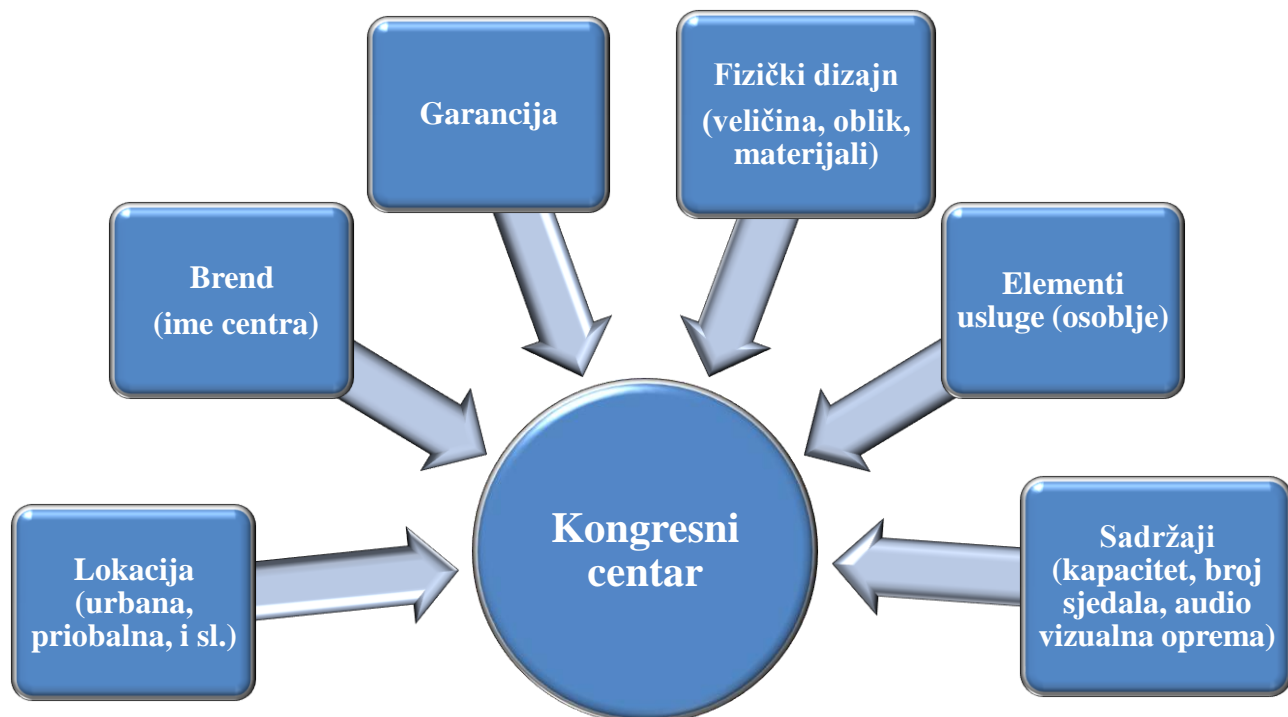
Garancija

Fizički dizajn (veličina, oblik, materijali)

Brend (ime centra)

Elementi usluge (osoblje)

Kongresni centar

Lokacija (urbana, priobalna, i sl.)

Sadržaji (kapacitet, broj sjedala, audio vizualna oprema)